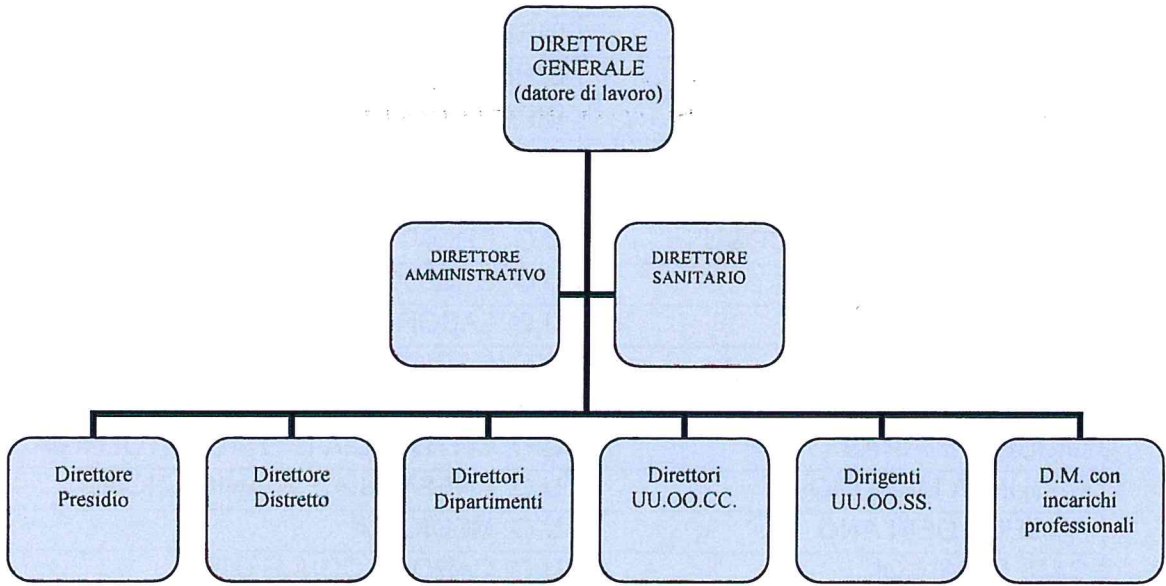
DIRETTORE GENERALE (datore di lavoro)

DIRETTORE AMMINISTRATIVO

DIRETTORE SANITARIO

Direttore Presidio

Direttore Distretto

Direttori Dipartimenti

Direttori UU.OO.CC.

Dirigenti UU.OO.SS.

D.M. con incarichi professionali